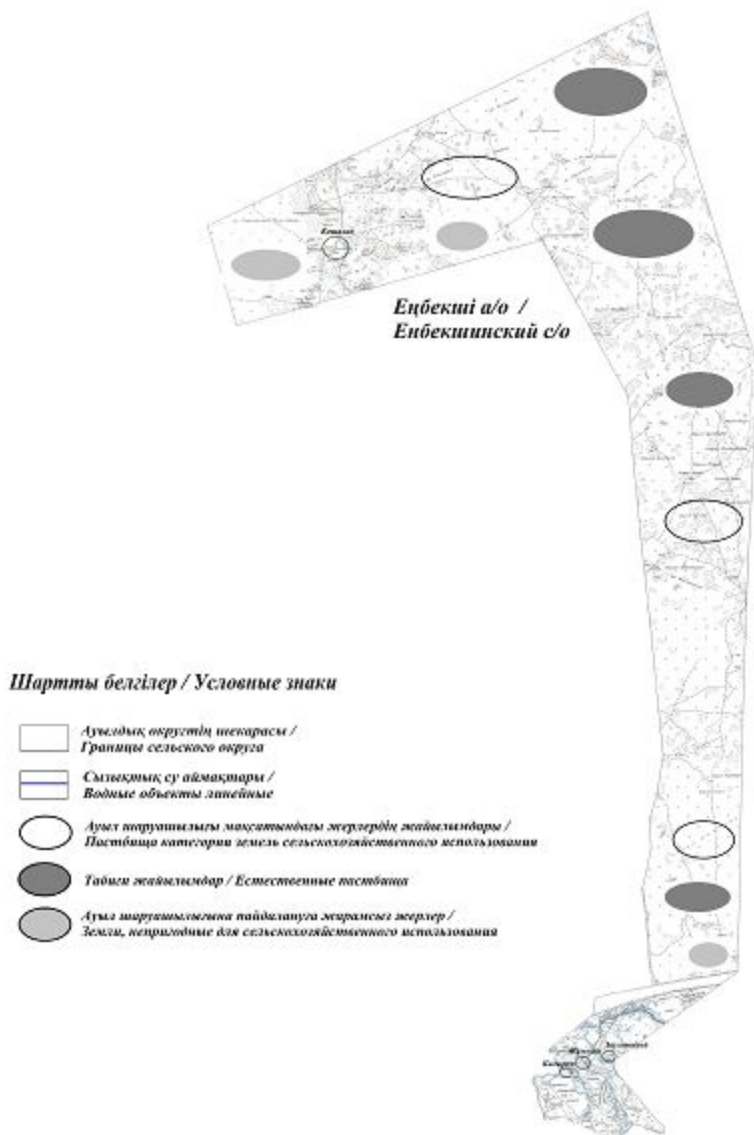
Еңбекші а/о /
Енбекшинский с/о

Шартты белгілер / Условные знаки

Ауылдық округтің шекарасы /
Границы сельского округа

Сызықтық су аймақтары /
Водные объекты линейные

Ауыл шаруашылығы мақсатындағы жерлердің жайылымдары /
Пастбища категории земель сельскохозяйственного использования

Табиғи жайылымдар / Естественные пастбища

Ауыл шаруашылығына пайдалануға жарамсыз жерлер /
Земли, непригодные для сельскохозяйственного использования